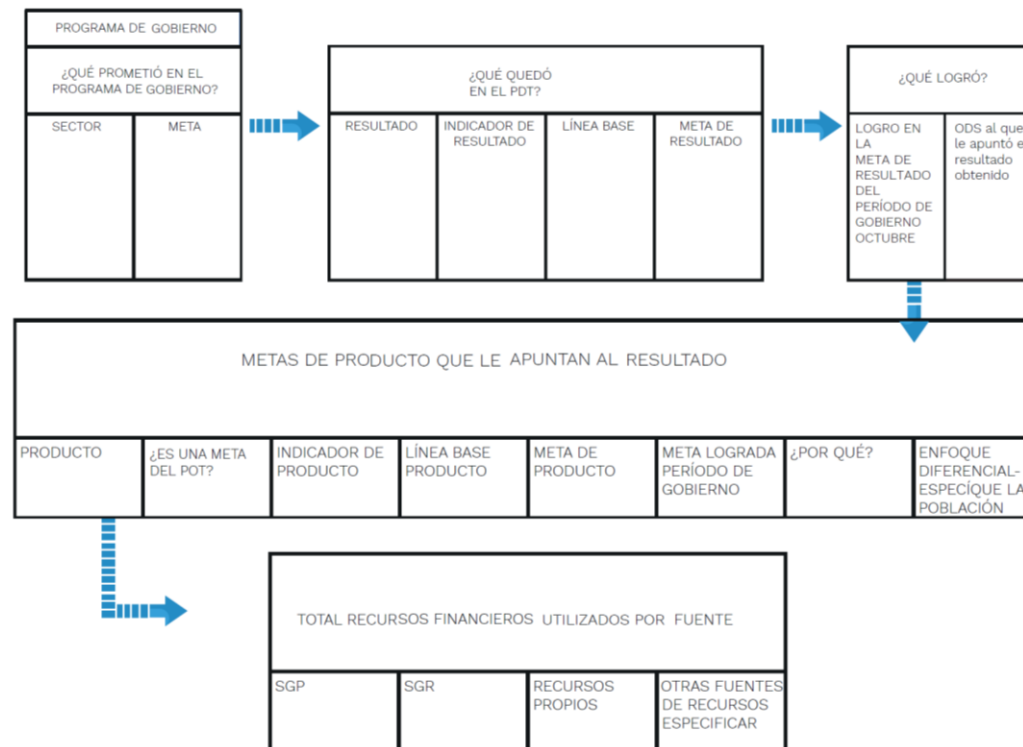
PROGRAMA DE GOBIERNO

¿QUÉ PROMETIÓ EN EL PROGRAMA DE GOBIERNO?

| SECTOR | META |
|---|---|

¿QUÉ QUEDÓ EN EL PDT?

| RESULTADO | INDICADOR DE RESULTADO | LÍNEA BASE | META DE RESULTADO |
|---|---|---|---|

¿QUÉ LOGRÓ?

| LOGRO EN LA META DE RESULTADO DEL PERÍODO DE GOBIERNO OCTUBRE | ODS al que le apuntó e resultado obtenido |
|---|---|

METAS DE PRODUCTO QUE LE APUNTAN AL RESULTADO

| PRODUCTO | ¿ES UNA META DEL POT? | INDICADOR DE PRODUCTO | LÍNEA BASE PRODUCTO | META DE PRODUCTO | META LOGRADA PERÍODO DE GOBIERNO | ¿POR QUÉ? | ENFOQUE DIFERENCIAL-ESPECÍQUE LA POBLACIÓN |
|---|---|---|---|---|---|---|---|

TOTAL RECURSOS FINANCIEROS UTILIZADOS POR FUENTE

| SGP | SGR | RECURSOS PROPIOS | OTRAS FUENTES DE RECURSOS ESPECIFICAR |
|---|---|---|---|